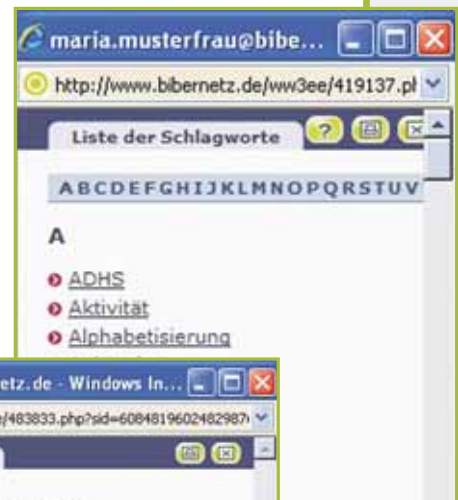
maria.musterfrau@bibe...

http://www.bibernetz.de/ww3ee/419137.ph

Liste der Schlagworte

ABCDEFGHIJKLMNOPQRSTUV

A

ADHS
Aktivität
Alphabetisierung

etz.de - Windows In...

/483833.php?sid=608481960248298